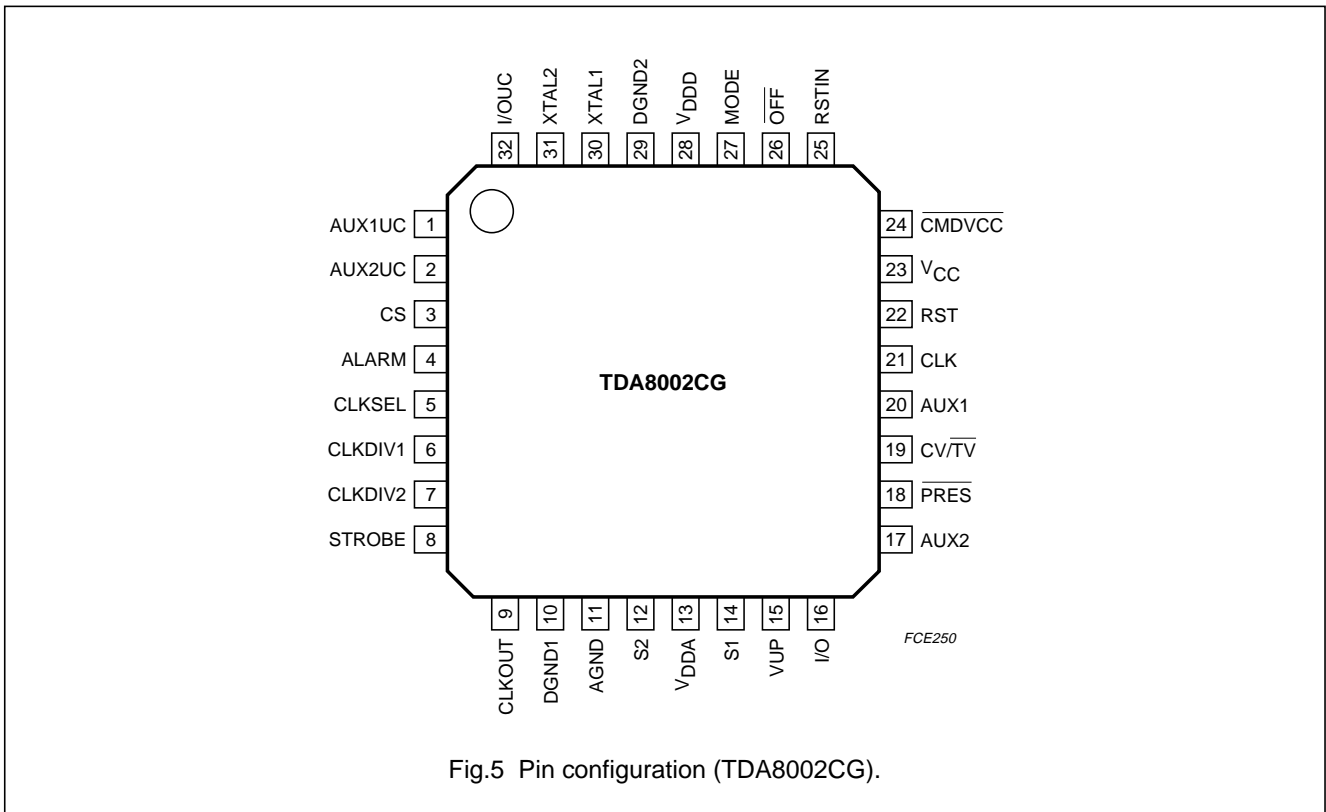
I/OUC 32
XTAL2 31
XTAL1 30
DGND2 29
$V_{DDD}$ 28
MODE 27
$\overline{OFF}$ 26
RSTIN 25

AUX1UC 1
AUX2UC 2
CS 3
ALARM 4
CLKSEL 5
CLKDIV1 6
CLKDIV2 7
STROBE 8

TDA8002CG

24 $\overline{CMDVCC}$
23 $V_{CC}$
22 RST
21 CLK
20 AUX1
19 CV/$\overline{TV}$
18 $\overline{PRES}$
17 AUX2

9 CLKOUT
10 DGND1
11 AGND
12 S2
13 $V_{DDA}$
14 S1
15 VUP
16 I/O

FCE250

Fig.5 Pin configuration (TDA8002CG).